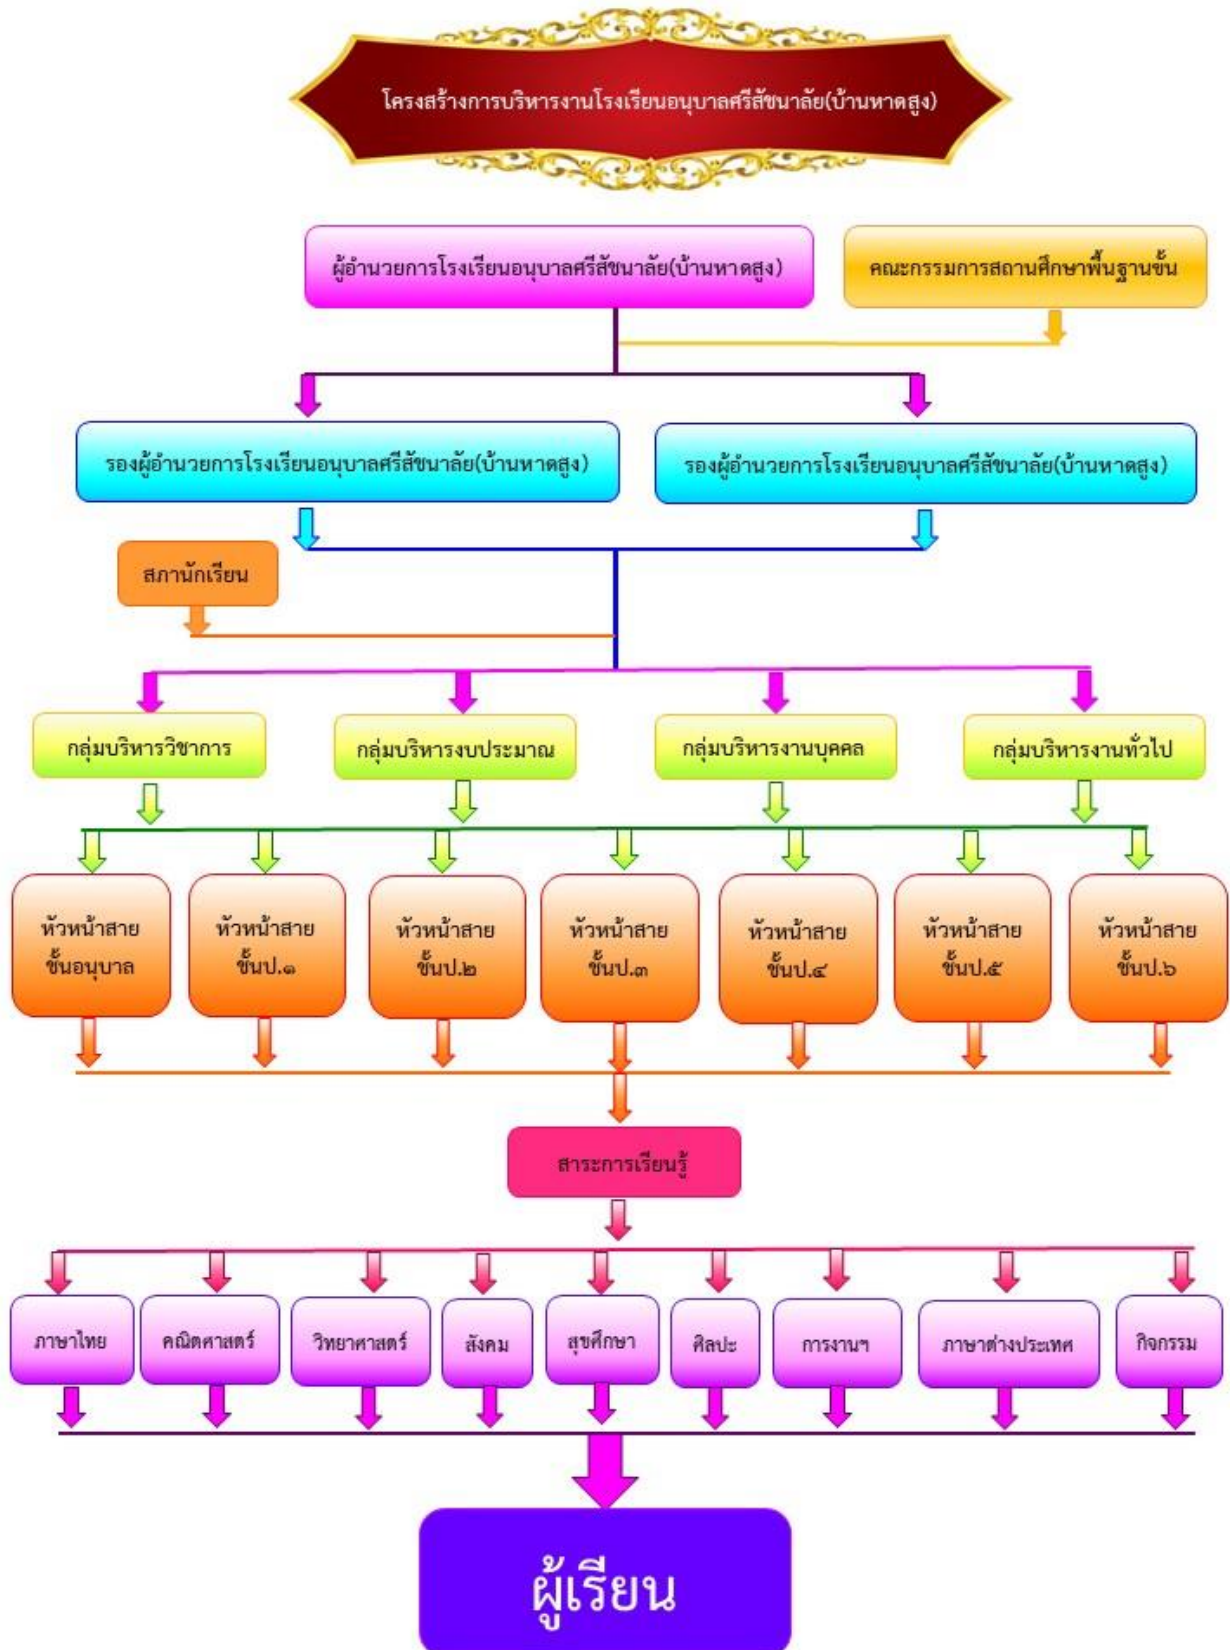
โครงสร้างการบริหารงานโรงเรียนอนุบาลศรีสัชนาลัย(บ้านหาดสูง)

ผู้อำนวยการโรงเรียนอนุบาลศรีสัชนาลัย(บ้านหาดสูง)

คณะกรรมการสถานศึกษาพื้นฐานขั้น

รองผู้อำนวยการโรงเรียนอนุบาลศรีสัชนาลัย(บ้านหาดสูง)

รองผู้อำนวยการโรงเรียนอนุบาลศรีสัชนาลัย(บ้านหาดสูง)

สภานักเรียน

กลุ่มบริหารวิชาการ

กลุ่มบริหารงบประมาณ

กลุ่มบริหารงานบุคคล

กลุ่มบริหารงานทั่วไป

หัวหน้าสายชั้นอนุบาล

หัวหน้าสายชั้นป.๑

หัวหน้าสายชั้นป.๒

หัวหน้าสายชั้นป.๓

หัวหน้าสายชั้นป.๔

หัวหน้าสายชั้นป.๕

หัวหน้าสายชั้นป.๖

สาระการเรียนรู้

ภาษาไทย

คณิตศาสตร์

วิทยาศาสตร์

สังคม

สุขศึกษา

ศิลปะ

การงานฯ

ภาษาต่างประเทศ

กิจกรรม

ผู้เรียน